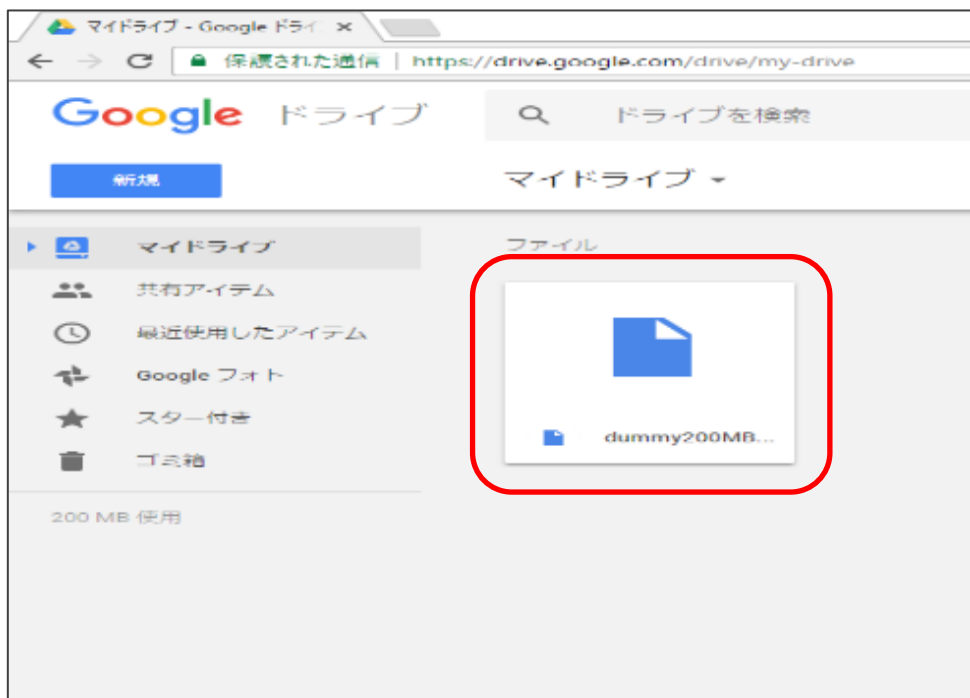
マイドライブ - Google ドライ ×

保護された通信 | https://drive.google.com/drive/my-drive

Google ドライブ

ドライブを検索

新規

マイドライブ

マイドライブ

共有アイテム

最近使用したアイテム

Google フォト

スター付き

ゴミ箱

200 MB 使用

ファイル

dummy200MB...